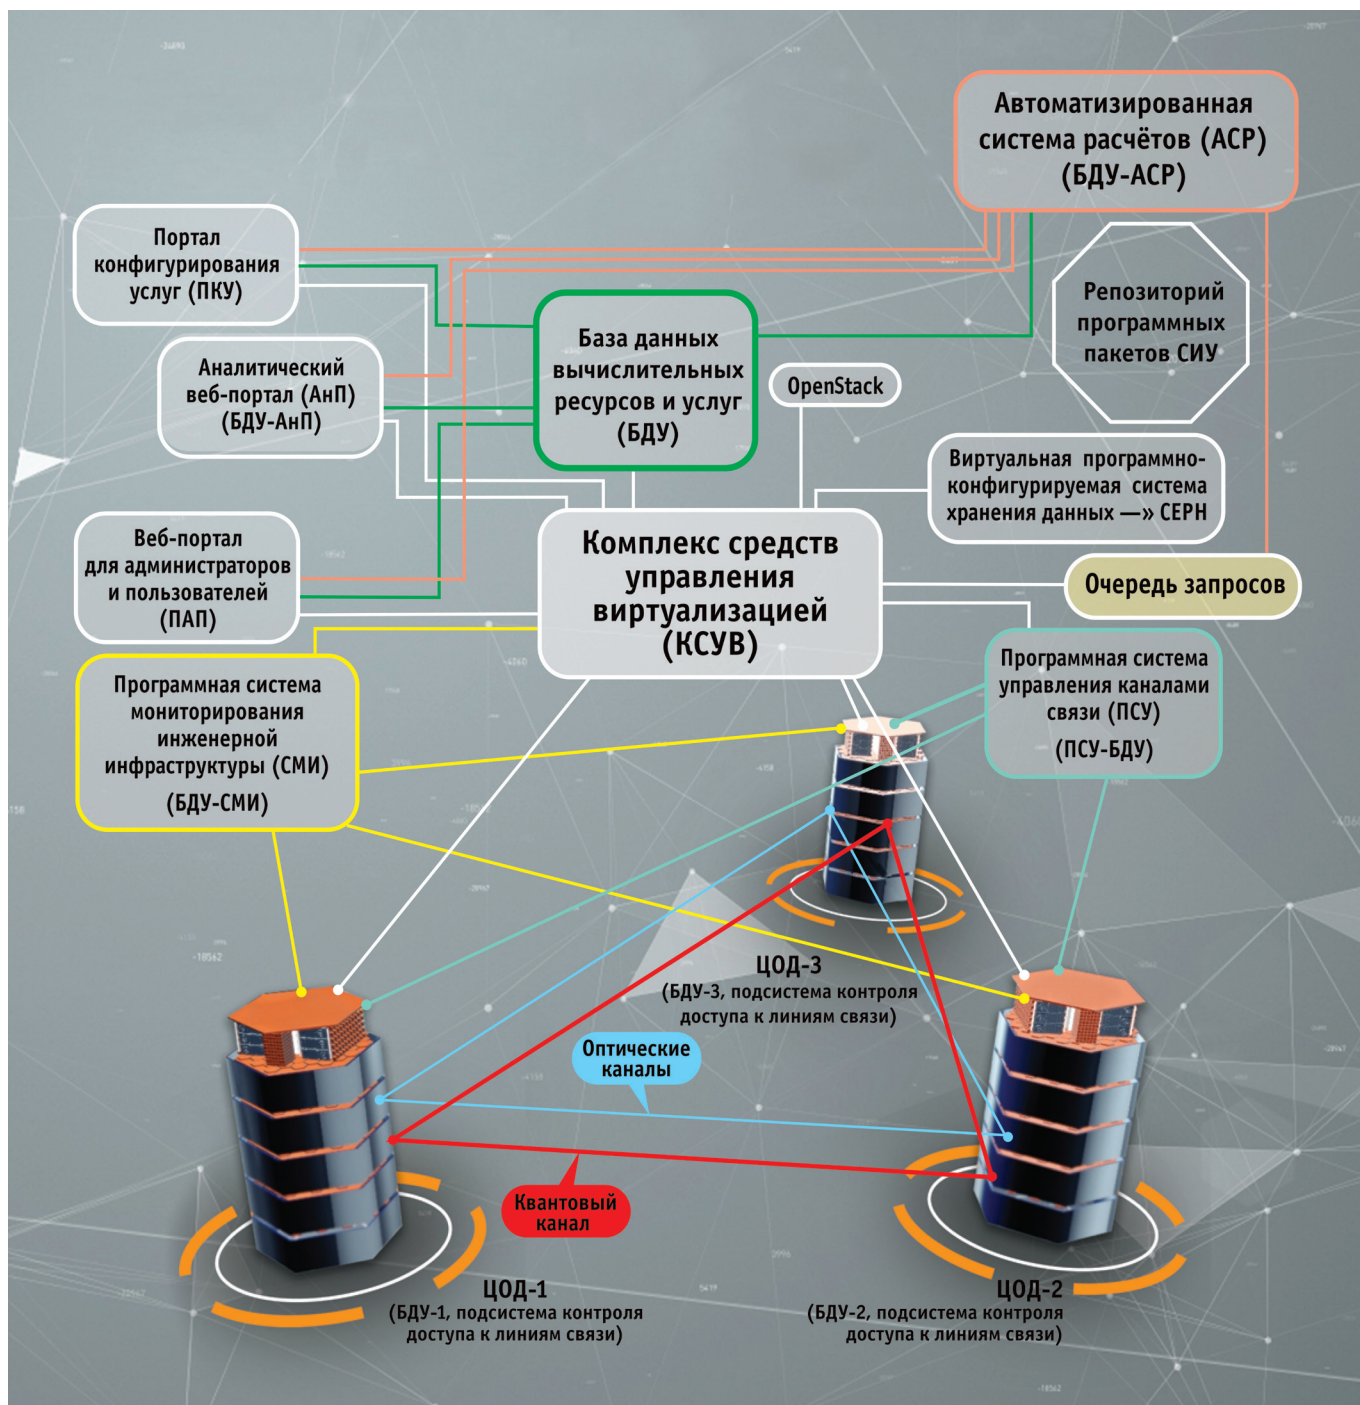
Автоматизированная система расчётов (АСР) (БДУ-АСР)

Портал конфигурирования услуг (ПКУ)

Репозиторий программных пакетов СИУ

Аналитический веб-портал (АнП) (БДУ-АнП)

База данных вычислительных ресурсов и услуг (БДУ)

OpenStack

Виртуальная программно-конфигурируемая система хранения данных —» CEPH

Веб-портал для администраторов и пользователей (ПАП)

Комплекс средств управления виртуализацией (КСУВ)

Очередь запросов

Программная система управления каналами связи (ПСУ) (ПСУ-БДУ)

Программная система мониторирования инженерной инфраструктуры (СМИ) (БДУ-СМИ)

ЦОД-3 (БДУ-3, подсистема контроля доступа к линиям связи)

Оптические каналы

Квантовый канал

ЦОД-1 (БДУ-1, подсистема контроля доступа к линиям связи)

ЦОД-2 (БДУ-2, подсистема контроля доступа к линиям связи)